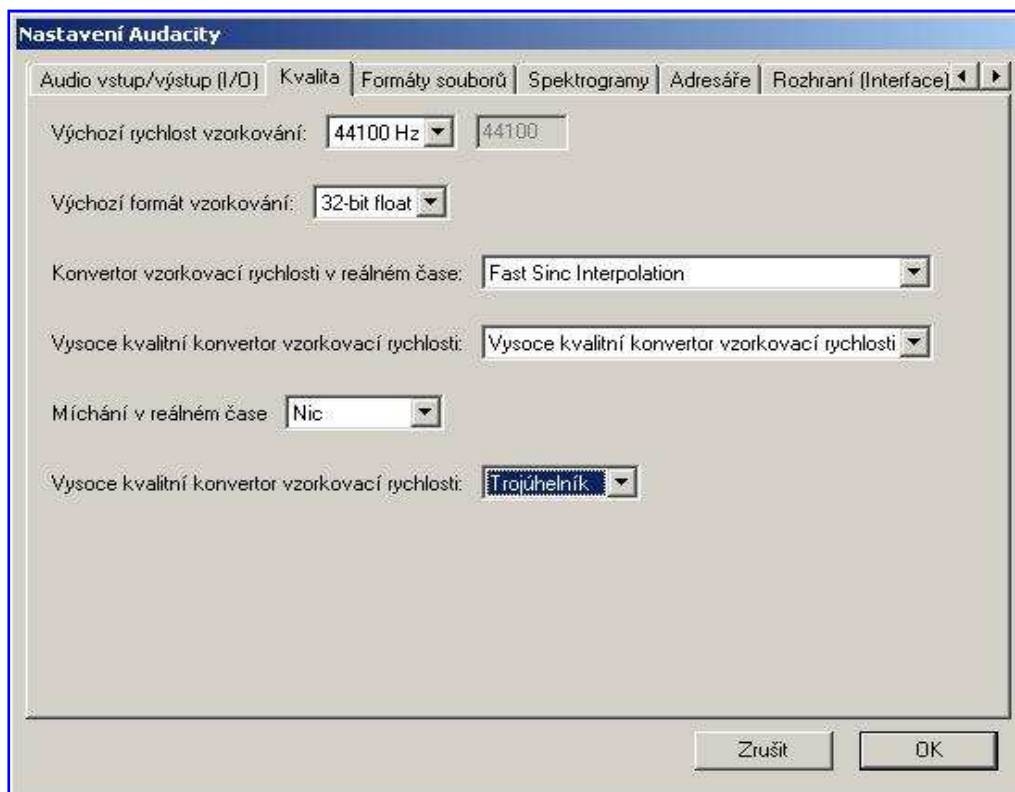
Nastavení Audacity

Audio vstup/výstup (I/O) | Kvalita | Formáty souborů | Spektrogramy | Adresáře | Rozhraní (Interface)

Výchozí rychlost vzorkování: 44100 Hz 44100

Výchozí formát vzorkování: 32-bit float

Konvertor vzorkovací rychlosti v reálném čase: Fast Sinc Interpolation

Vysoce kvalitní konvertor vzorkovací rychlosti: Vysoce kvalitní konvertor vzorkovací rychlosti

Míchání v reálném čase Nic

Vysoce kvalitní konvertor vzorkovací rychlosti: Trojúhelník

Zrušit OK